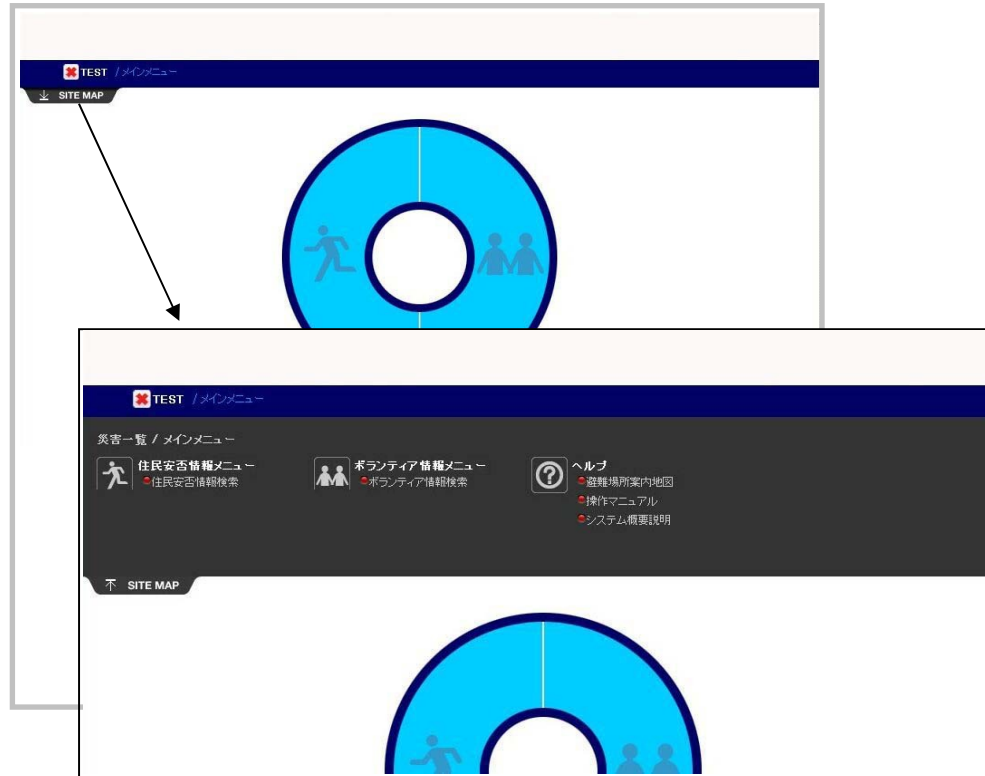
TEST /メインメニュー

SITE MAP

TEST /メインメニュー

災害一覧 / メインメニュー

住民安否情報メニュー
住民安否情報検索

ボランティア情報メニュー
ボランティア情報検索

ヘルプ
避難場所案内地図
操作マニュアル
システム概要説明

SITE MAP